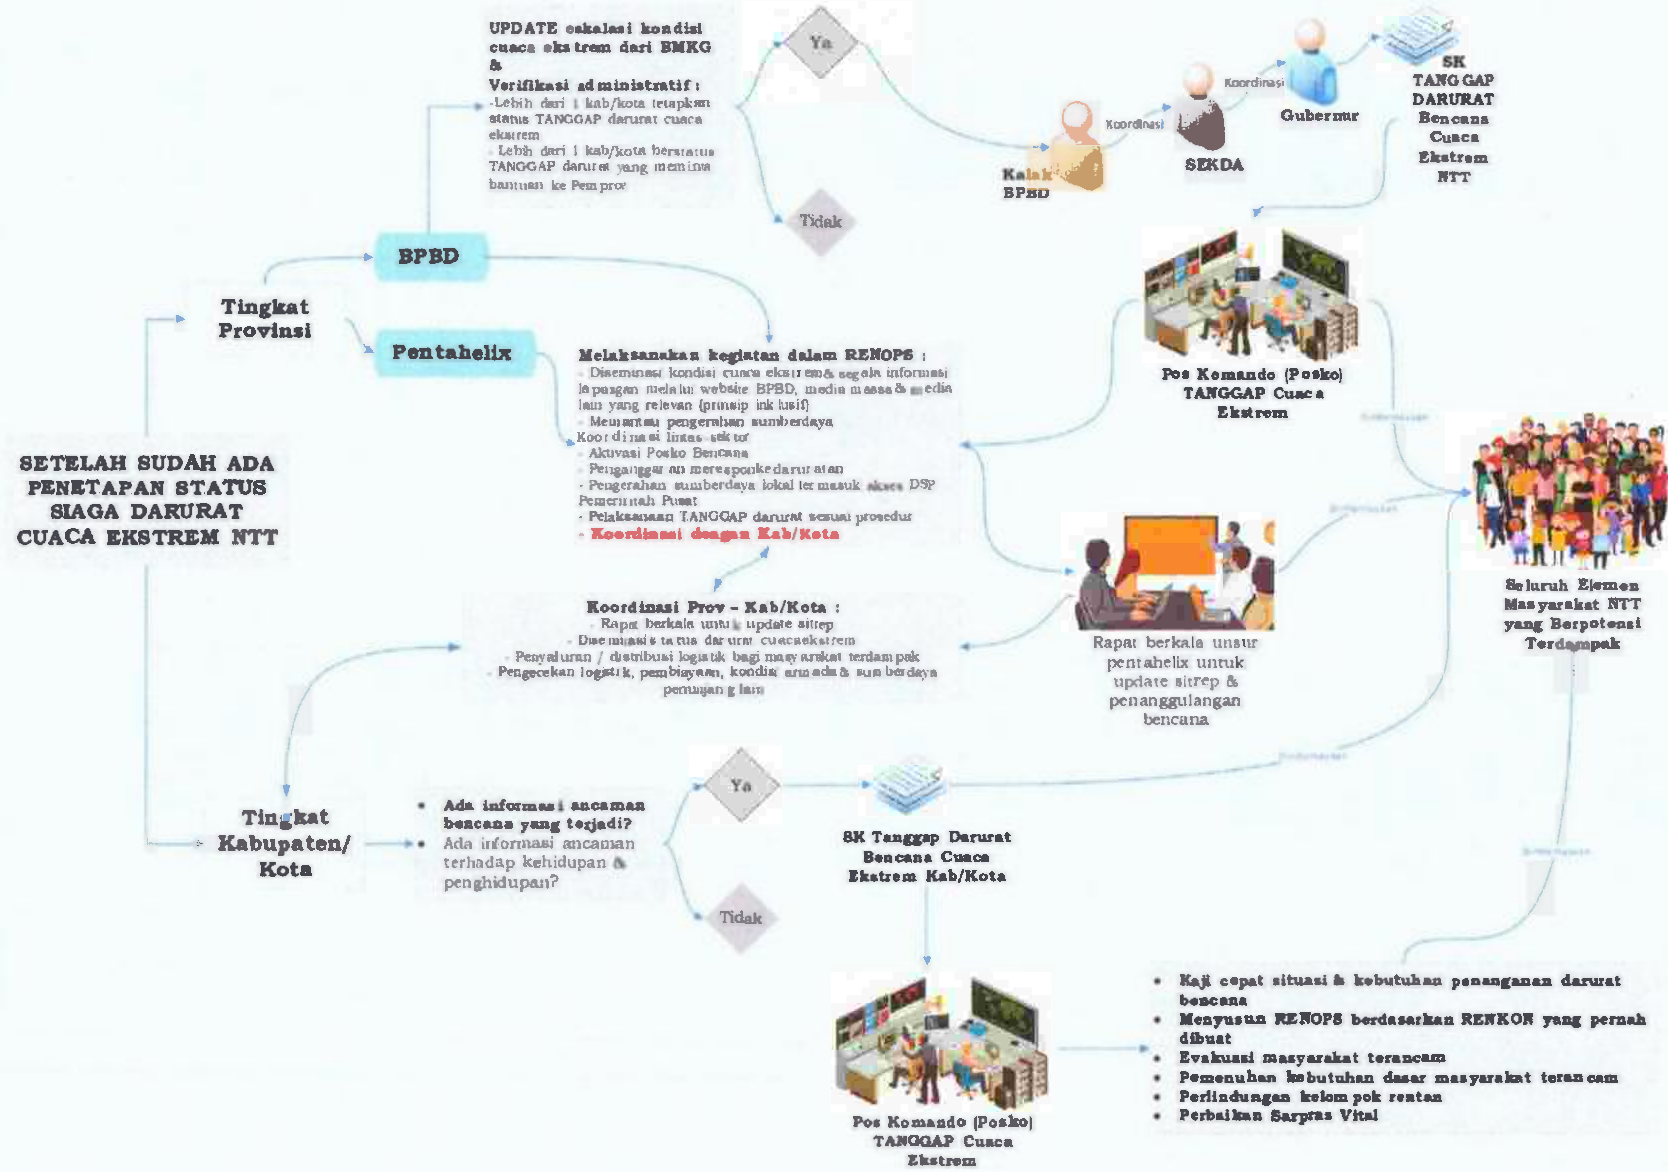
SETELAH SUDAH ADA PENETAPAN STATUS SIAGA DARURAT CUACA EKSTREM NTT

Tingkat Provinsi

BPBD

Pentahelix

UPDATE eskalasi kondisi cuaca ekstrem dari BMKG &
Verifikasi administratif :
-Lebih dari 1 kab/kota tetapkan status TANGGAP darurat cuaca ekstrem
- Lebih dari 1 kab/kota berstatus TANGGAP darurat yang meminta bantuan ke Pemprov

Ya

Tidak

Kalak BPBD

Koordinasi

SEKDA

Koordinasi

Gubernur

SK TANGGAP DARURAT Bencana Cuaca Ekstrem NTT

Pos Komando (Posko) TANGGAP Cuaca Ekstrem

Melaksanakan kegiatan dalam RENOPS :
- Diseminasi kondisi cuaca ekstrem& segala informasi lapangan melalui website BPBD, media massa & media lain yang relevan (prinsip inklusif)
- Memantau pengerahan sumberdaya
Koordinasi lintas sektor
- Aktivasi Posko Bencana
- Penganggaran merespon kedaruratan
- Pengerahan sumberdaya lokal termasuk akses DSP Pemerintah Pusat
- Pelaksanaan TANGGAP darurat sesuai prosedur
- Koordinasi dengan Kab/Kota

Koordinasi Prov – Kab/Kota :
- Rapat berkala untuk update sitrep
- Diseminasi status darurat cuaca ekstrem
- Penyaluran / distribusi logistik bagi masyarakat terdampak
- Pengecekan logistik, pembiayaan, kondisi armada & sumberdaya penunjang lain

Rapat berkala unsur pentahelix untuk update sitrep & penanggulangan bencana

Seluruh Elemen Masyarakat NTT yang Berpotensi Terdampak

Tingkat Kabupaten/ Kota

• Ada informasi ancaman bencana yang terjadi?
• Ada informasi ancaman terhadap kehidupan & penghidupan?

Ya

Tidak

SK Tanggap Darurat Bencana Cuaca Ekstrem Kab/Kota

Pos Komando (Posko) TANGGAP Cuaca Ekstrem

• Kaji cepat situasi & kebutuhan penanganan darurat bencana
• Menyusun RENOPS berdasarkan RENKON yang pernah dibuat
• Evakuasi masyarakat terancam
• Pemenuhan kebutuhan dasar masyarakat terancam
• Perlindungan kelompok rentan
• Perbaikan Sarpras Vital